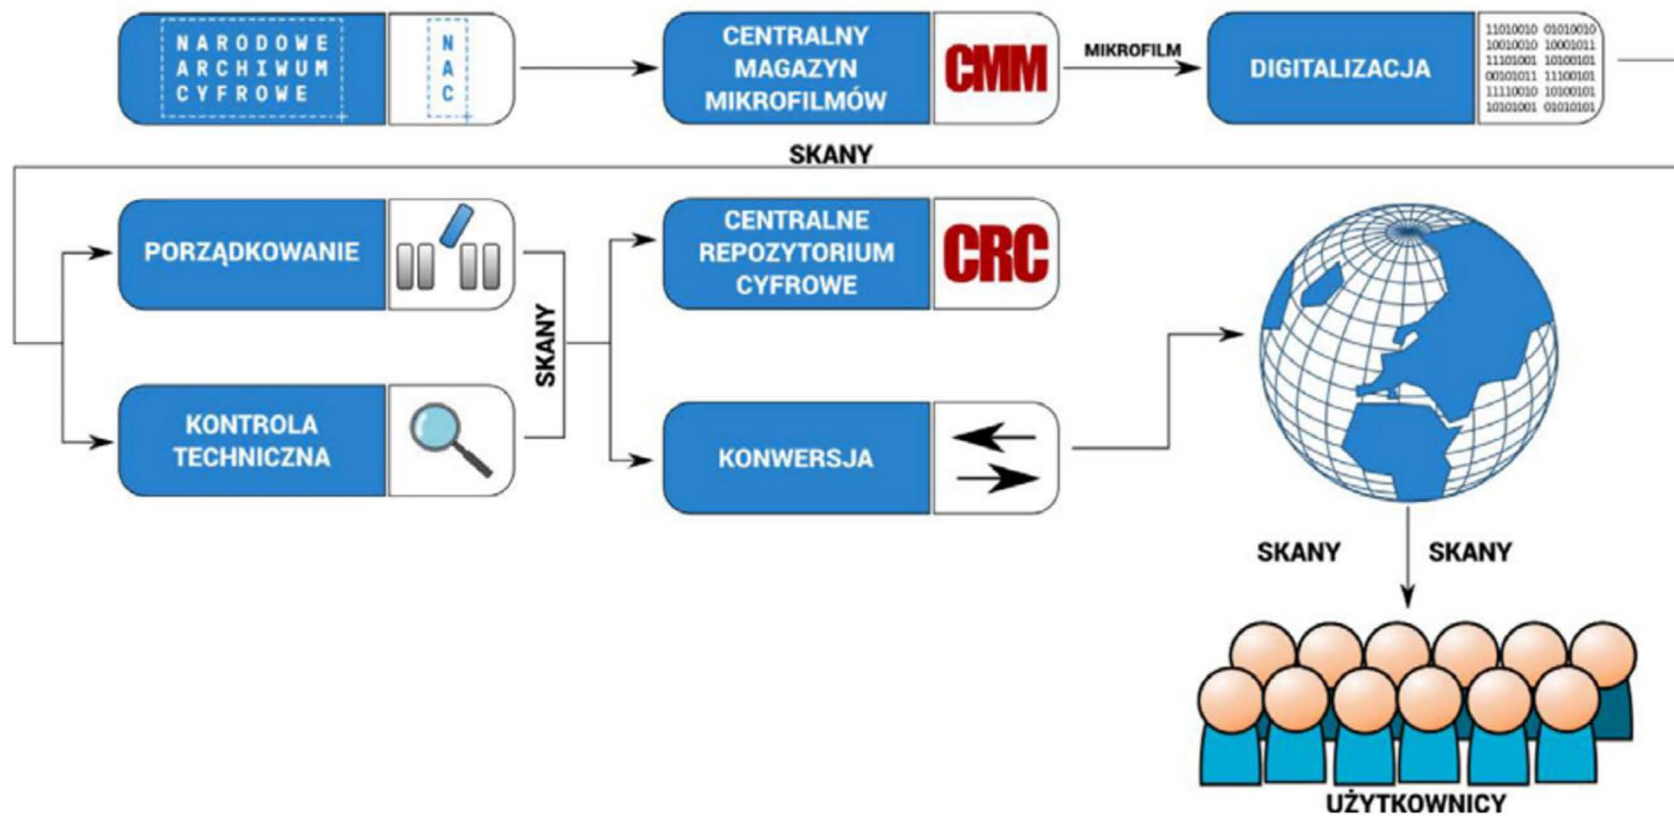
NARODOWE ARCHIWUM CYFROWE

NAC

CENTRALNY MAGAZYN MIKROFILMÓW

CMM

MIKROFILM

DIGITALIZACJA

11010010 01010010
10010010 10001011
11101001 10100101
00101011 11100101
11110010 10100101
10101001 01010101

SKANY

PORZĄDKOWANIE

KONTROLA TECHNICZNA

SKANY

CENTRALNE REPOZYTORIUM CYFROWE

CRC

KONWERSJA

SKANY

SKANY

UŻYTKOWNICY